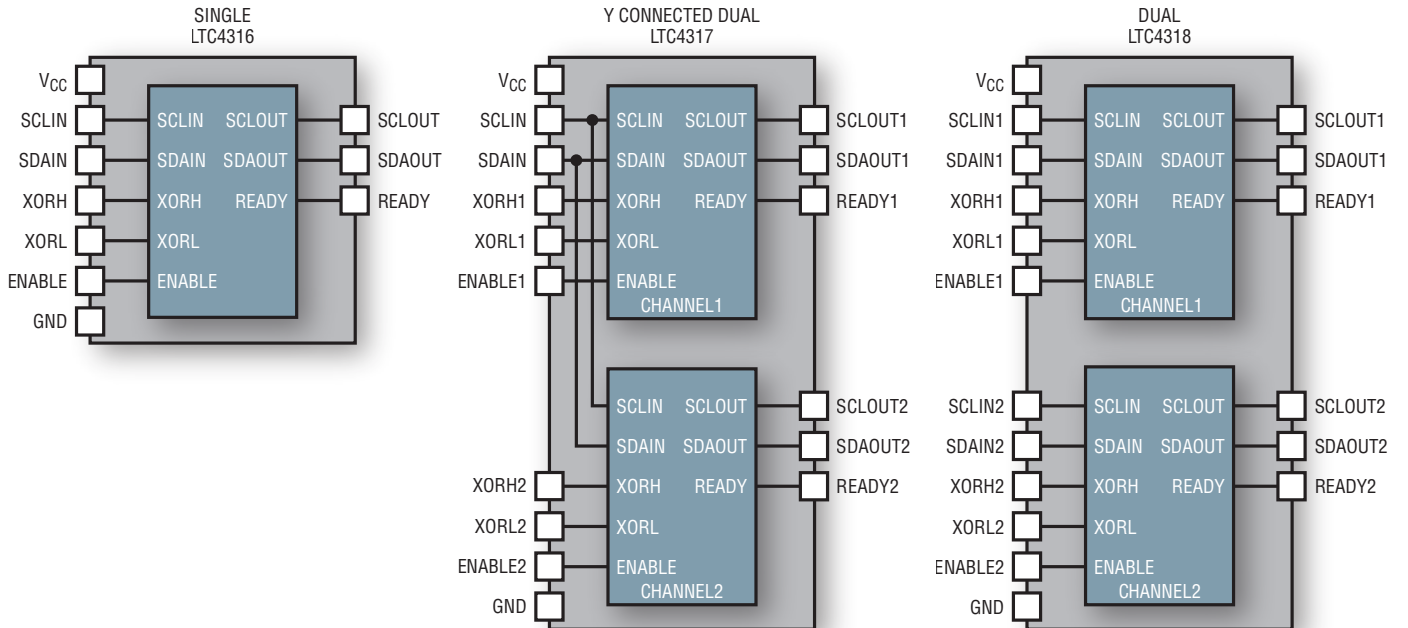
SINGLE
LTC4316

$V_{CC}$
SCLIN
SDAIN
XORH
XORL
ENABLE
GND

SCLIN SCLOUT
SDAIN SDAOUT
XORH READY
XORL
ENABLE

SCLOUT
SDAOUT
READY

Y CONNECTED DUAL
LTC4317

$V_{CC}$
SCLIN
SDAIN
XORH1
XORL1
ENABLE1

SCLIN SCLOUT
SDAIN SDAOUT
XORH READY
XORL
ENABLE
CHANNEL1

SCLOUT1
SDAOUT1
READY1

SCLIN SCLOUT
SDAIN SDAOUT
XORH READY
XORL
ENABLE
CHANNEL2

SCLOUT2
SDAOUT2
READY2

XORH2
XORL2
ENABLE2
GND

DUAL
LTC4318

$V_{CC}$
SCLIN1
SDAIN1
XORH1
XORL1
ENABLE1

SCLIN SCLOUT
SDAIN SDAOUT
XORH READY
XORL
ENABLE
CHANNEL1

SCLOUT1
SDAOUT1
READY1

SCLIN2
SDAIN2
XORH2
XORL2
ENABLE2
GND

SCLIN SCLOUT
SDAIN SDAOUT
XORH READY
XORL
ENABLE
CHANNEL2

SCLOUT2
SDAOUT2
READY2